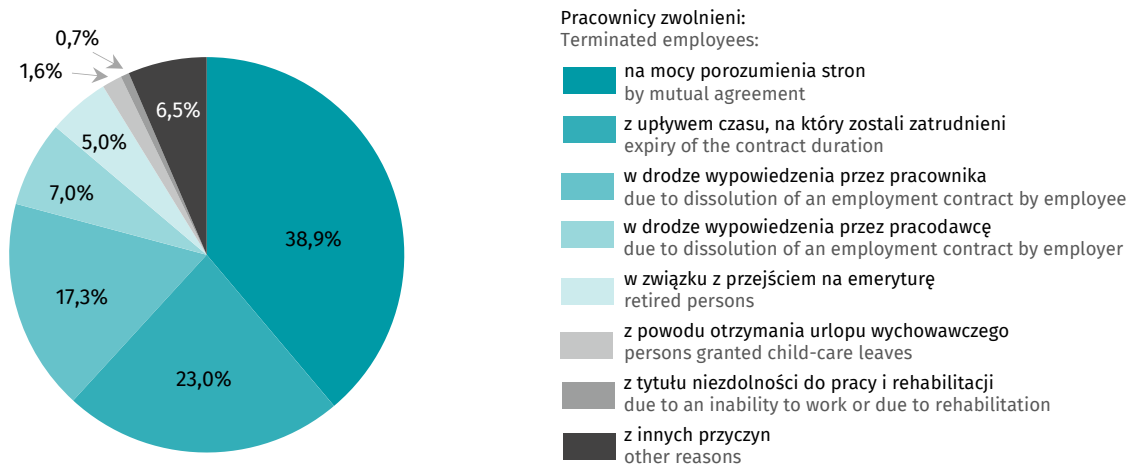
0,7%
1,6%
6,5%
5,0%
7,0%
38,9%
17,3%
23,0%

Pracownicy zwolnieni:
Terminated employees:

na mocy porozumienia stron
by mutual agreement

z upływem czasu, na który zostali zatrudnieni
expiry of the contract duration

w drodze wypowiedzenia przez pracownika
due to dissolution of an employment contract by employee

w drodze wypowiedzenia przez pracodawcę
due to dissolution of an employment contract by employer

w związku z przejściem na emeryturę
retired persons

z powodu otrzymania urlopu wychowawczego
persons granted child-care leaves

z tytułu niezdolności do pracy i rehabilitacji
due to an inability to work or due to rehabilitation

z innych przyczyn
other reasons